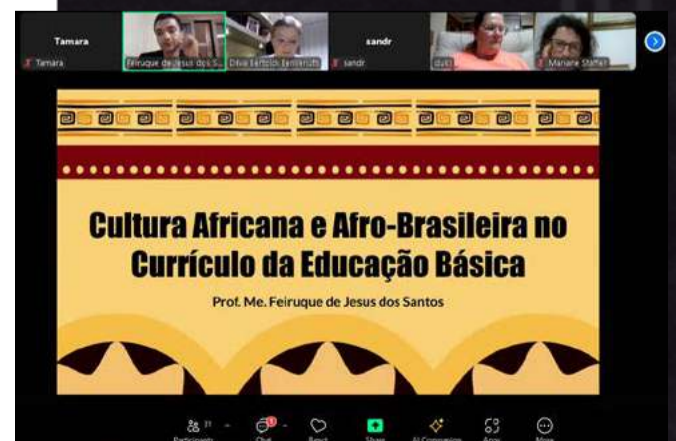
Tamara
Tamara
Feiruque de Jesus dos S...
Diva Bertoldi Bernardi
sandr
sandr
duti
Mariane Staffel

Cultura Africana e Afro-Brasileira no Currículo da Educação Básica

Prof. Me. Feiruque de Jesus dos Santos

Participants 31
Chat
React
Share
AI Companion
Apps
More